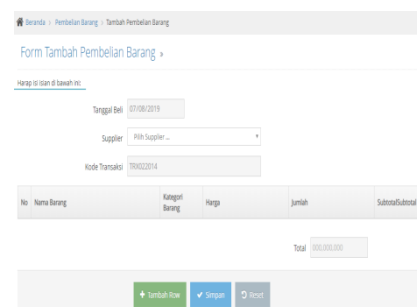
Beranda > Pembelian Barang > Tambah Pembelian Barang

Form Tambah Pembelian Barang ›

Harap isi isian di bawah ini:

Tanggal Beli 07/08/2019

Supplier Pilih Supplier ...

Kode Transaksi TRX022014

| No | Nama Barang | Kategori Barang | Harga | Jumlah | SubtotalSubtotal |
|---|---|---|---|---|---|

Total 000,000,000

+ Tambah Row ✔ Simpan ↺ Reset